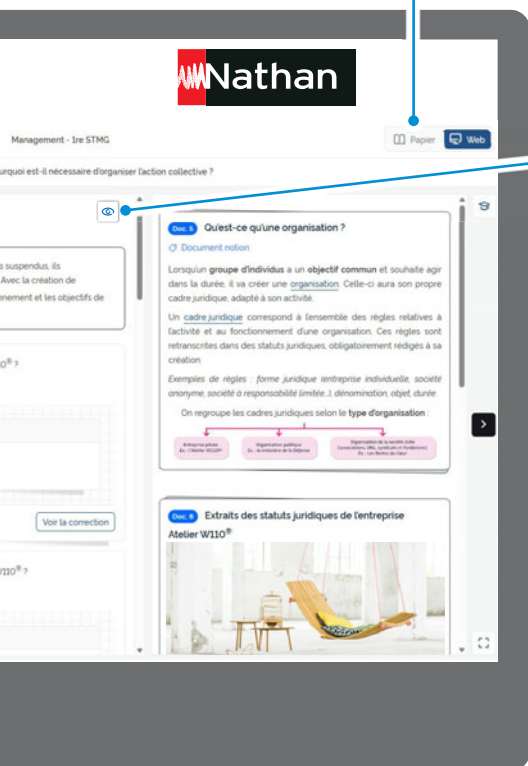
Nathan

Management - 1re STMG

Papier Web

urquoi est-il nécessaire d'organiser l'action collective ?

s suspendus, ils
Avec la création de
nement et les objectifs de

10® ?

Voir la correction

W110® ?

Doc. 5 Qu'est-ce qu'une organisation ?

Document notion

Lorsqu'un groupe d'individus a un objectif commun et souhaite agir dans la durée, il va créer une organisation. Celle-ci aura son propre cadre juridique, adapté à son activité.

Un cadre juridique correspond à l'ensemble des règles relatives à l'activité et au fonctionnement d'une organisation. Ces règles sont retranscrites dans des statuts juridiques, obligatoirement rédigés à sa création.

Exemples de règles : forme juridique (entreprise individuelle, société anonyme, société à responsabilité limitée...), dénomination, objet, durée.

On regroupe les cadres juridiques selon le type d'organisation :

Entreprise privée
Ex. : l'Atelier W110®

Organisation publique
Ex. : le ministère de la Défense

Organisation de la société civile (associations, ONG, syndicats et fondations)
Ex. : Les Restos du Cœur

Doc. 6 Extraits des statuts juridiques de l'entreprise Atelier W110®